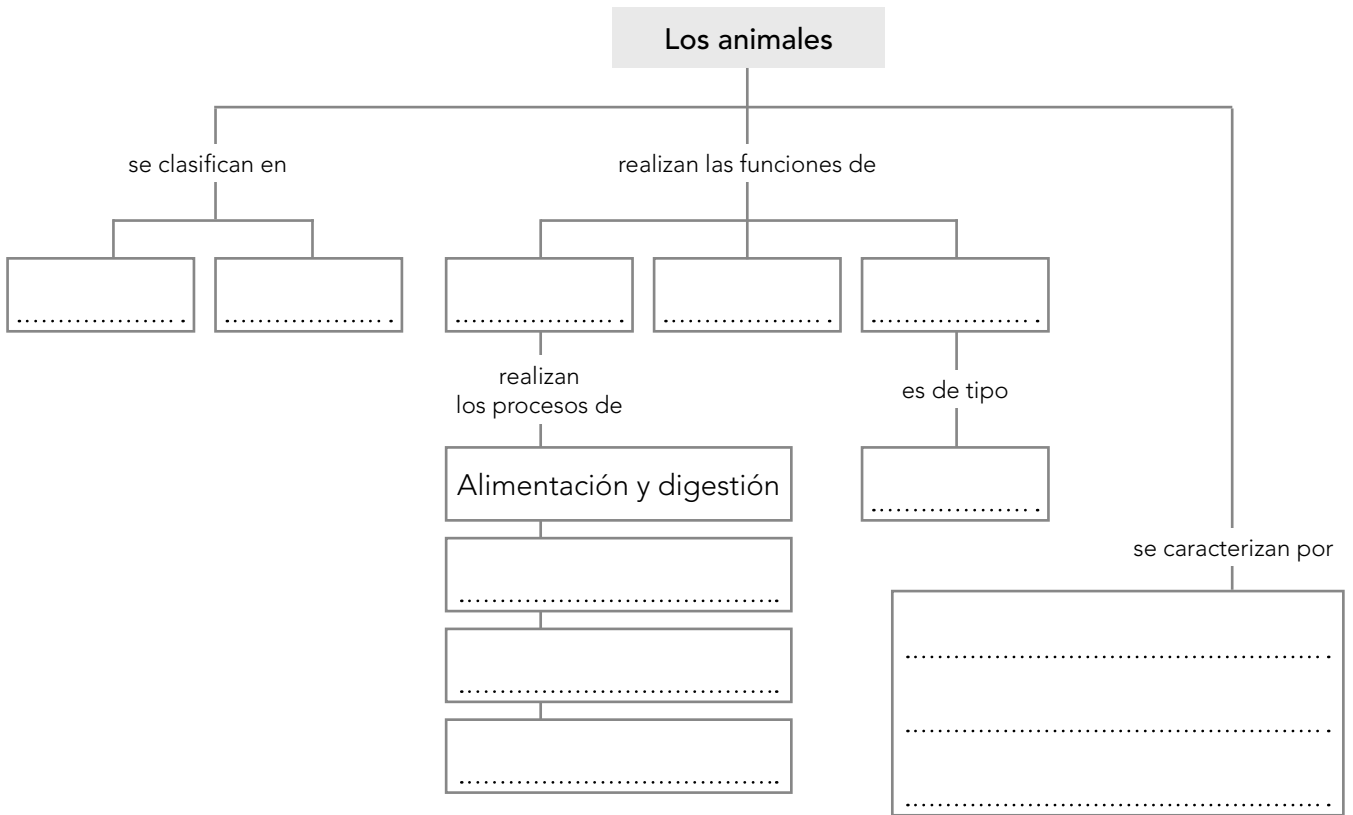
Los animales

se clasifican en

..................

..................

realizan las funciones de

..................

..................

..................

realizan los procesos de

Alimentación y digestión

..................................

..................................

..................................

es de tipo

..................

se caracterizan por

..............................................

..............................................

..............................................